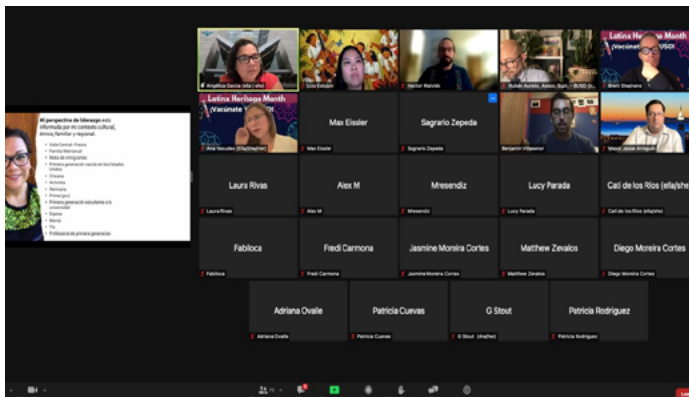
Mi perspectiva de liderazgo está informada por mi contexto cultural, étnico, familiar y regional.

- Valle Central, Fresno
- Familia Matriarcal
- Nieta de inmigrantes
- Primera generación nacida en los Estados Unidos
- Chicana
- Activista
- Hermana
- Prima (gen)
- Primera generación estudiante a la universidad
- Esposa
- Mamá
- Tía
- Profesional de primera generación

Angélica Garcia (ella / she)

Lisa Estrada

Hector Malvido

Rubén Aurelio, Assoc. Supt. - SUSD (h...

Latinx Heritage Month ¡Vacúnate! SUSD

Brett Stephens

Latinx Heritage Month ¡Vacúnate Y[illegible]

Ana Vasquez (Ella/She/Her)

Max Eissler

Max Eissler

Sagrario Zepeda

Sagrario Zepeda

Benjamin Villasenor

Meyer Jesse Arreguín

Laura Rivas

Laura Rivas

Alex M

Alex M

Mresendiz

Mresendiz

Lucy Parada

Lucy Parada

Cati de los Rios (ella/she)

Cati de los Rios (ella/she)

Fabloca

Fabloca

Fredi Carmona

Fredi Carmona

Jasmine Moreira Cortes

Jasmine Moreira Cortes

Matthew Zevalos

Matthew Zevalos

Diego Moreira Cortes

Diego Moreira Cortes

Adriana Ovalle

Adriana Ovalle

Patricia Cuevas

Patricia Cuevas

G Stout

G Stout (she/her)

Patricia Rodriguez

Patricia Rodriguez